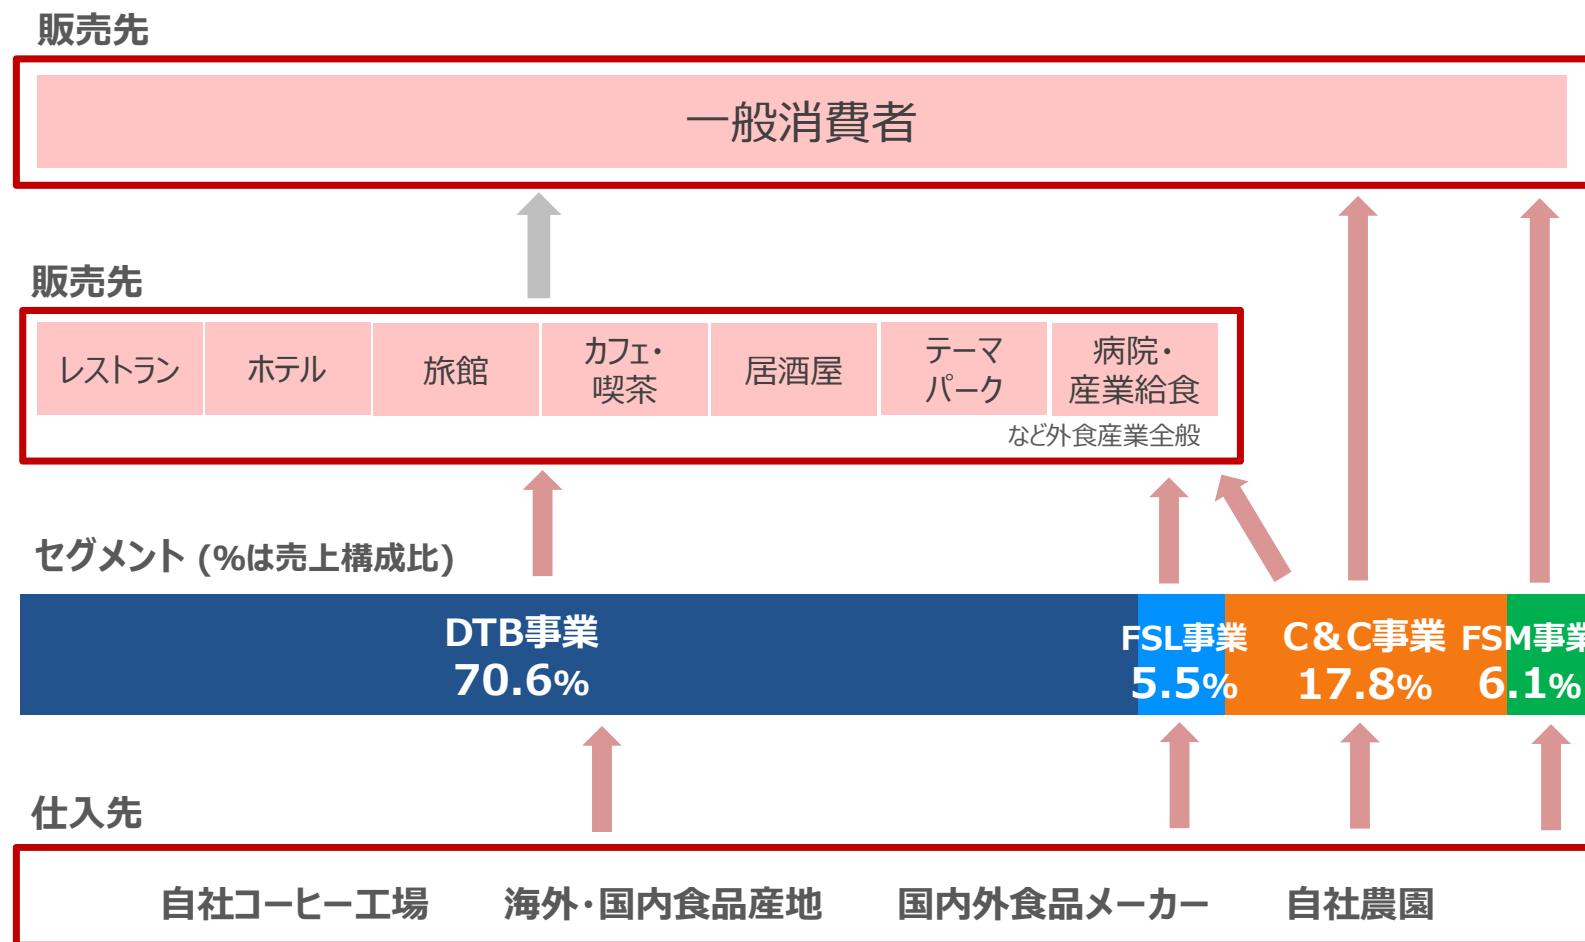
販売先

一般消費者

販売先

| レストラン | ホテル | 旅館 | カフェ・喫茶 | 居酒屋 | テーマパーク | 病院・産業給食 |
|---|---|---|---|---|---|---|

など外食産業全般

セグメント (%は売上構成比)

DTB事業 70.6%
FSL事業 5.5%
C&C事業 17.8%
FSM事業 6.1%

仕入先

自社コーヒー工場　海外・国内食品産地　国内外食品メーカー　自社農園